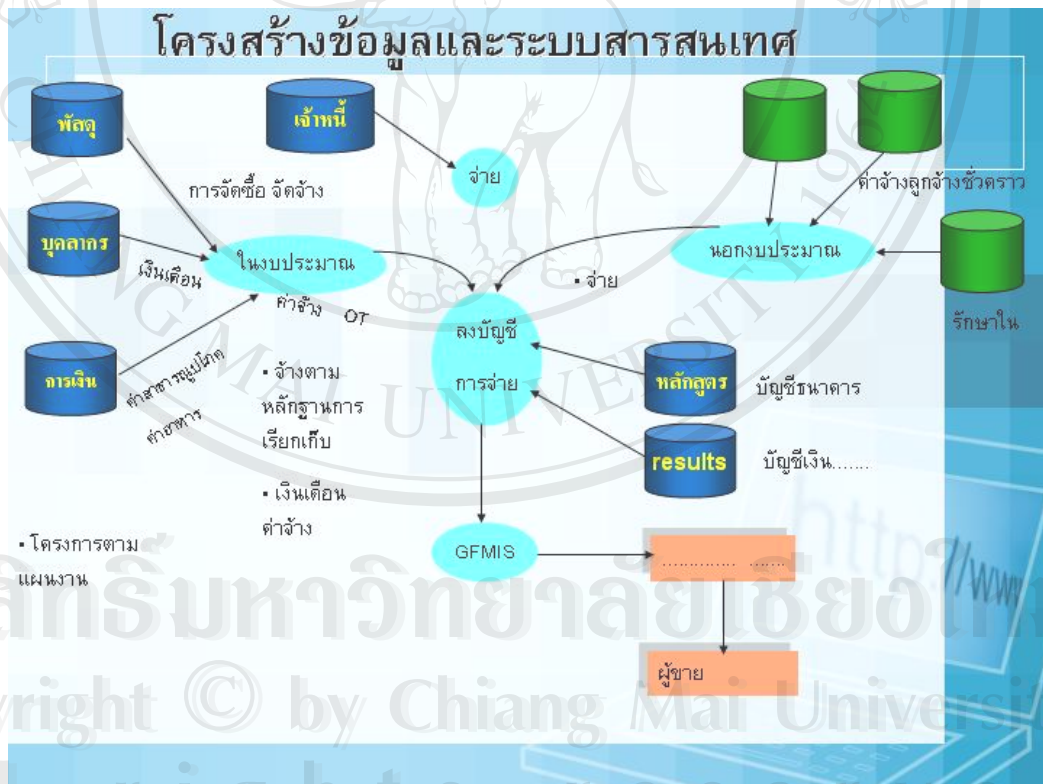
โครงสร้างข้อมูลและระบบสารสนเทศ

พัสดุ

เจ้าหนี้

จ่าย

การจัดซื้อ จัดจ้าง

ค่าจ้างลูกจ้างชั่วคราว

บุคลากร

เงินเดือน

ในงบประมาณ

นอกงบประมาณ

ค่าจ้าง OT

• จ่าย

รักษาใน

ลงบัญชี

การจ่าย

การเงิน

ค่าสาธารณูปโภค

ค่าอาหาร

• จ้างตาม หลักฐานการ เรียกเก็บ

หลักสูตร

บัญชีธนาคาร

results

บัญชีเงิน.......

• เงินเดือน ค่าจ้าง

• โครงการตาม แผนงาน

GFMIS

............. ......

ผู้ขาย

ลิขสิทธิ์มหาวิทยาลัยเชียงใหม่

Copyright © by Chiang Mai University